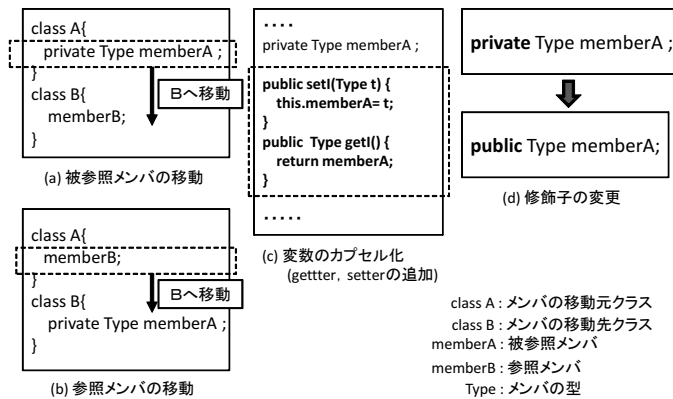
class A{
private Type memberA ;
}
class B{
memberB;
}

Bへ移動

(a) 被参照メンバの移動

class A{
memberB;
}
class B{
private Type memberA ;
}

Bへ移動

(b) 参照メンバの移動

....
private Type memberA ;

public setI(Type t) {
this.memberA= t;
}
public Type getI() {
return memberA;
}

.....

(c) 変数のカプセル化
(gettter, setterの追加)

private Type memberA ;

public Type memberA;

(d) 修飾子の変更

class A : メンバの移動元クラス
class B : メンバの移動先クラス
memberA : 被参照メンバ
memberB : 参照メンバ
Type : メンバの型